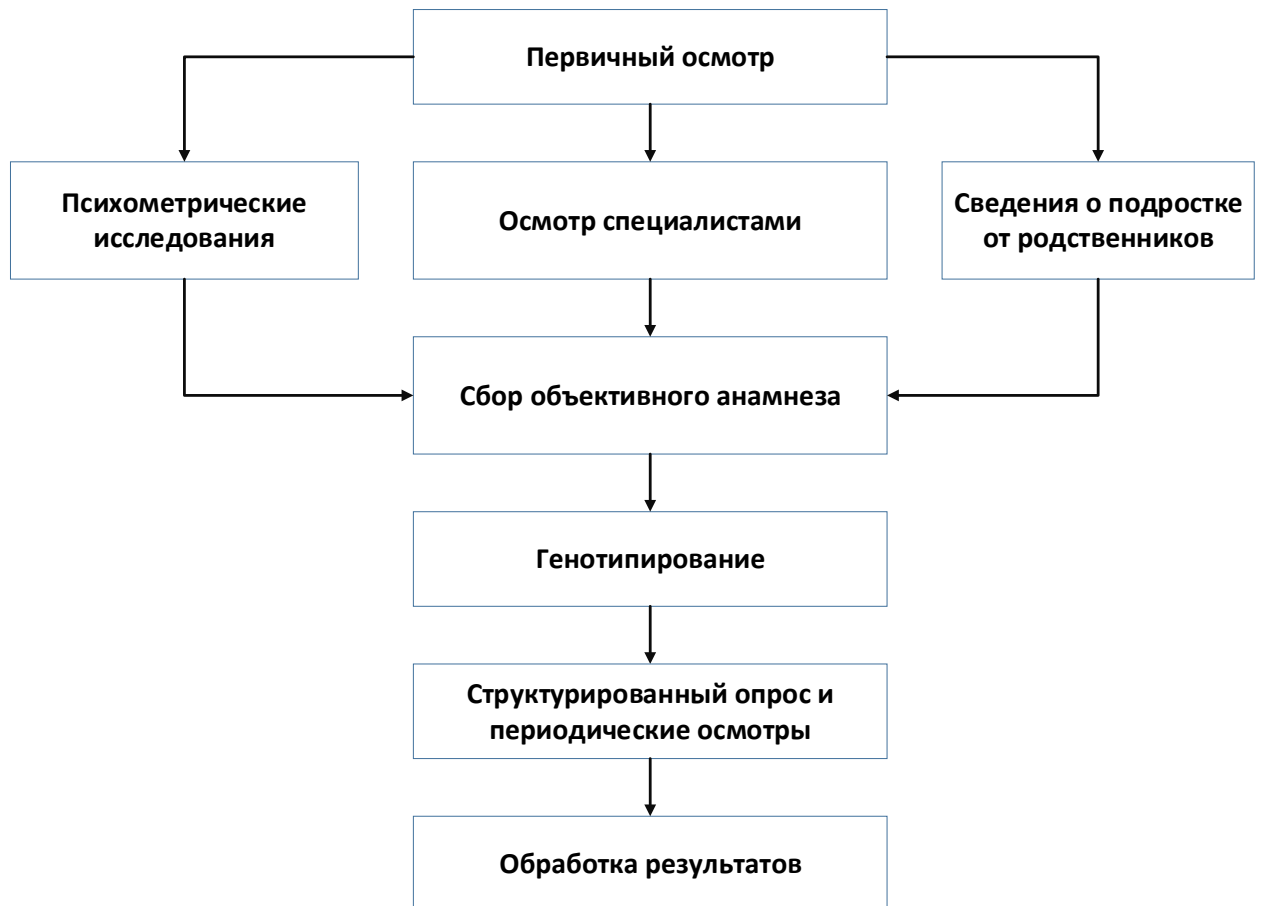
Первичный осмотр

Психометрические исследования

Осмотр специалистами

Сведения о подростке от родственников

Сбор объективного анамнеза

Генотипирование

Структурированный опрос и периодические осмотры

Обработка результатов